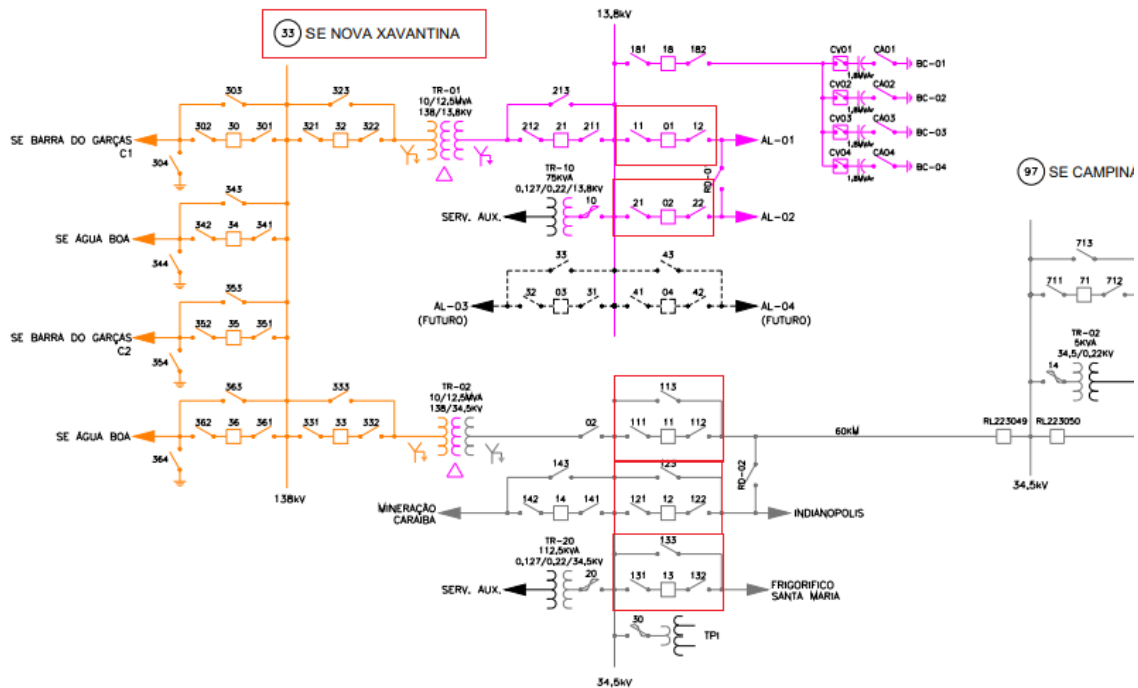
33 SE NOVA XAVANTINA

13,8kV

181 18 182

CV01 CA01 BC-01
1,8MVAr
CV02 CA02 BC-02
1,8MVAr
CV03 CA03 BC-03
1,8MVAr
CV04 CA04 BC-04
1,8MVAr

303 323

TR-01
10/12,5MVA
138/13,8kV

213

SE BARRA DO GARÇAS C1

302 30 301 321 32 322 212 21 211 11 01 12 AL-01

304

RD-01

TR-10
75KVA
0,127/0,22/13,8KV

343

SERV. AUX. 10 21 02 22 AL-02

SE ÁGUA BOA 342 34 341

344

33 43

AL-03 (FUTURO) 32 03 31 41 04 42 AL-04 (FUTURO)

353

SE BARRA DO GARÇAS C2 352 35 351

354

363 333

TR-02
10/12,5MVA
138/34,5kV

113

SE ÁGUA BOA 362 36 361 331 33 332 02 111 11 112 60KM

364

138kV

143 123

RD-02

MINERAÇÃO CARAÍBA 142 14 141 121 12 122 INDIANÓPOLIS

TR-20
112,5KVA
0,127/0,22/34,5KV

133

SERV. AUX. 20 131 13 132 FRIGORIFICO SANTA MARIA

30 TPI

34,5kV

97 SE CAMPINA

713

711 71 712

TR-02
5KVA
34,5/0,22KV

14

RL223049 RL223050

34,5kV